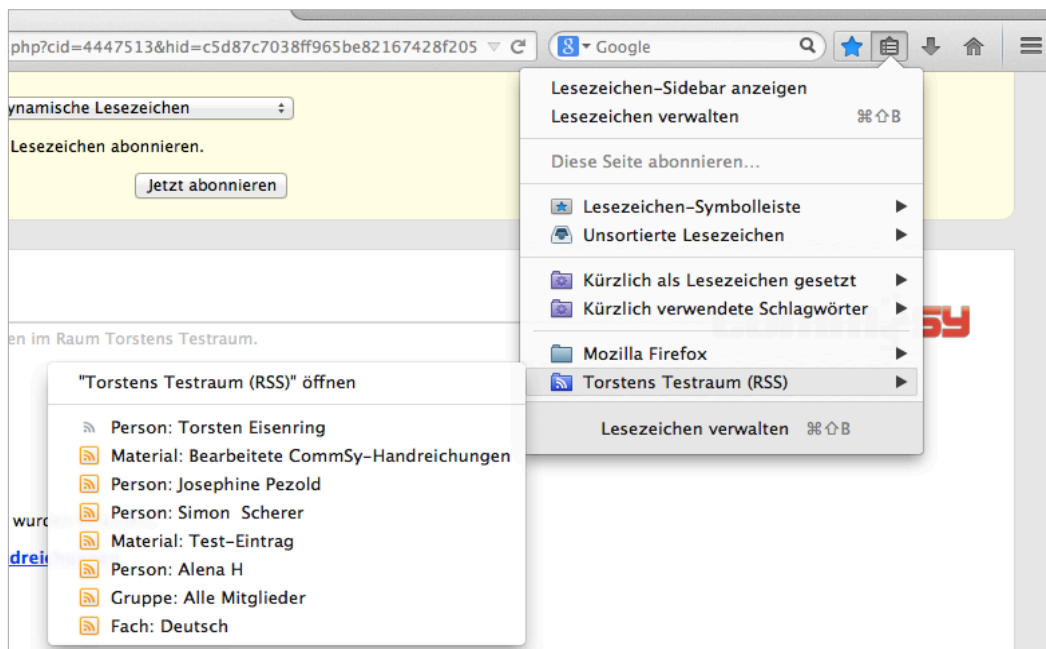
php?cid=4447513&hid=c5d87c7038ff965be82167428f205

Google

ynamische Lesezeichen

Lesezeichen abonnieren.

Jetzt abonnieren

en im Raum Torstens Testraum.

wurd

dreic

Lesezeichen-Sidebar anzeigen
Lesezeichen verwalten ⌘⇧B

Diese Seite abonnieren...

Lesezeichen-Symbolleiste
Unsortierte Lesezeichen

Kürzlich als Lesezeichen gesetzt
Kürzlich verwendete Schlagwörter

Mozilla Firefox
Torstens Testraum (RSS)

Lesezeichen verwalten ⌘⇧B

"Torstens Testraum (RSS)" öffnen

Person: Torsten Eisenring
Material: Bearbeitete CommSy-Handreichungen
Person: Josephine Pezold
Person: Simon Scherer
Material: Test-Eintrag
Person: Alena H
Gruppe: Alle Mitglieder
Fach: Deutsch